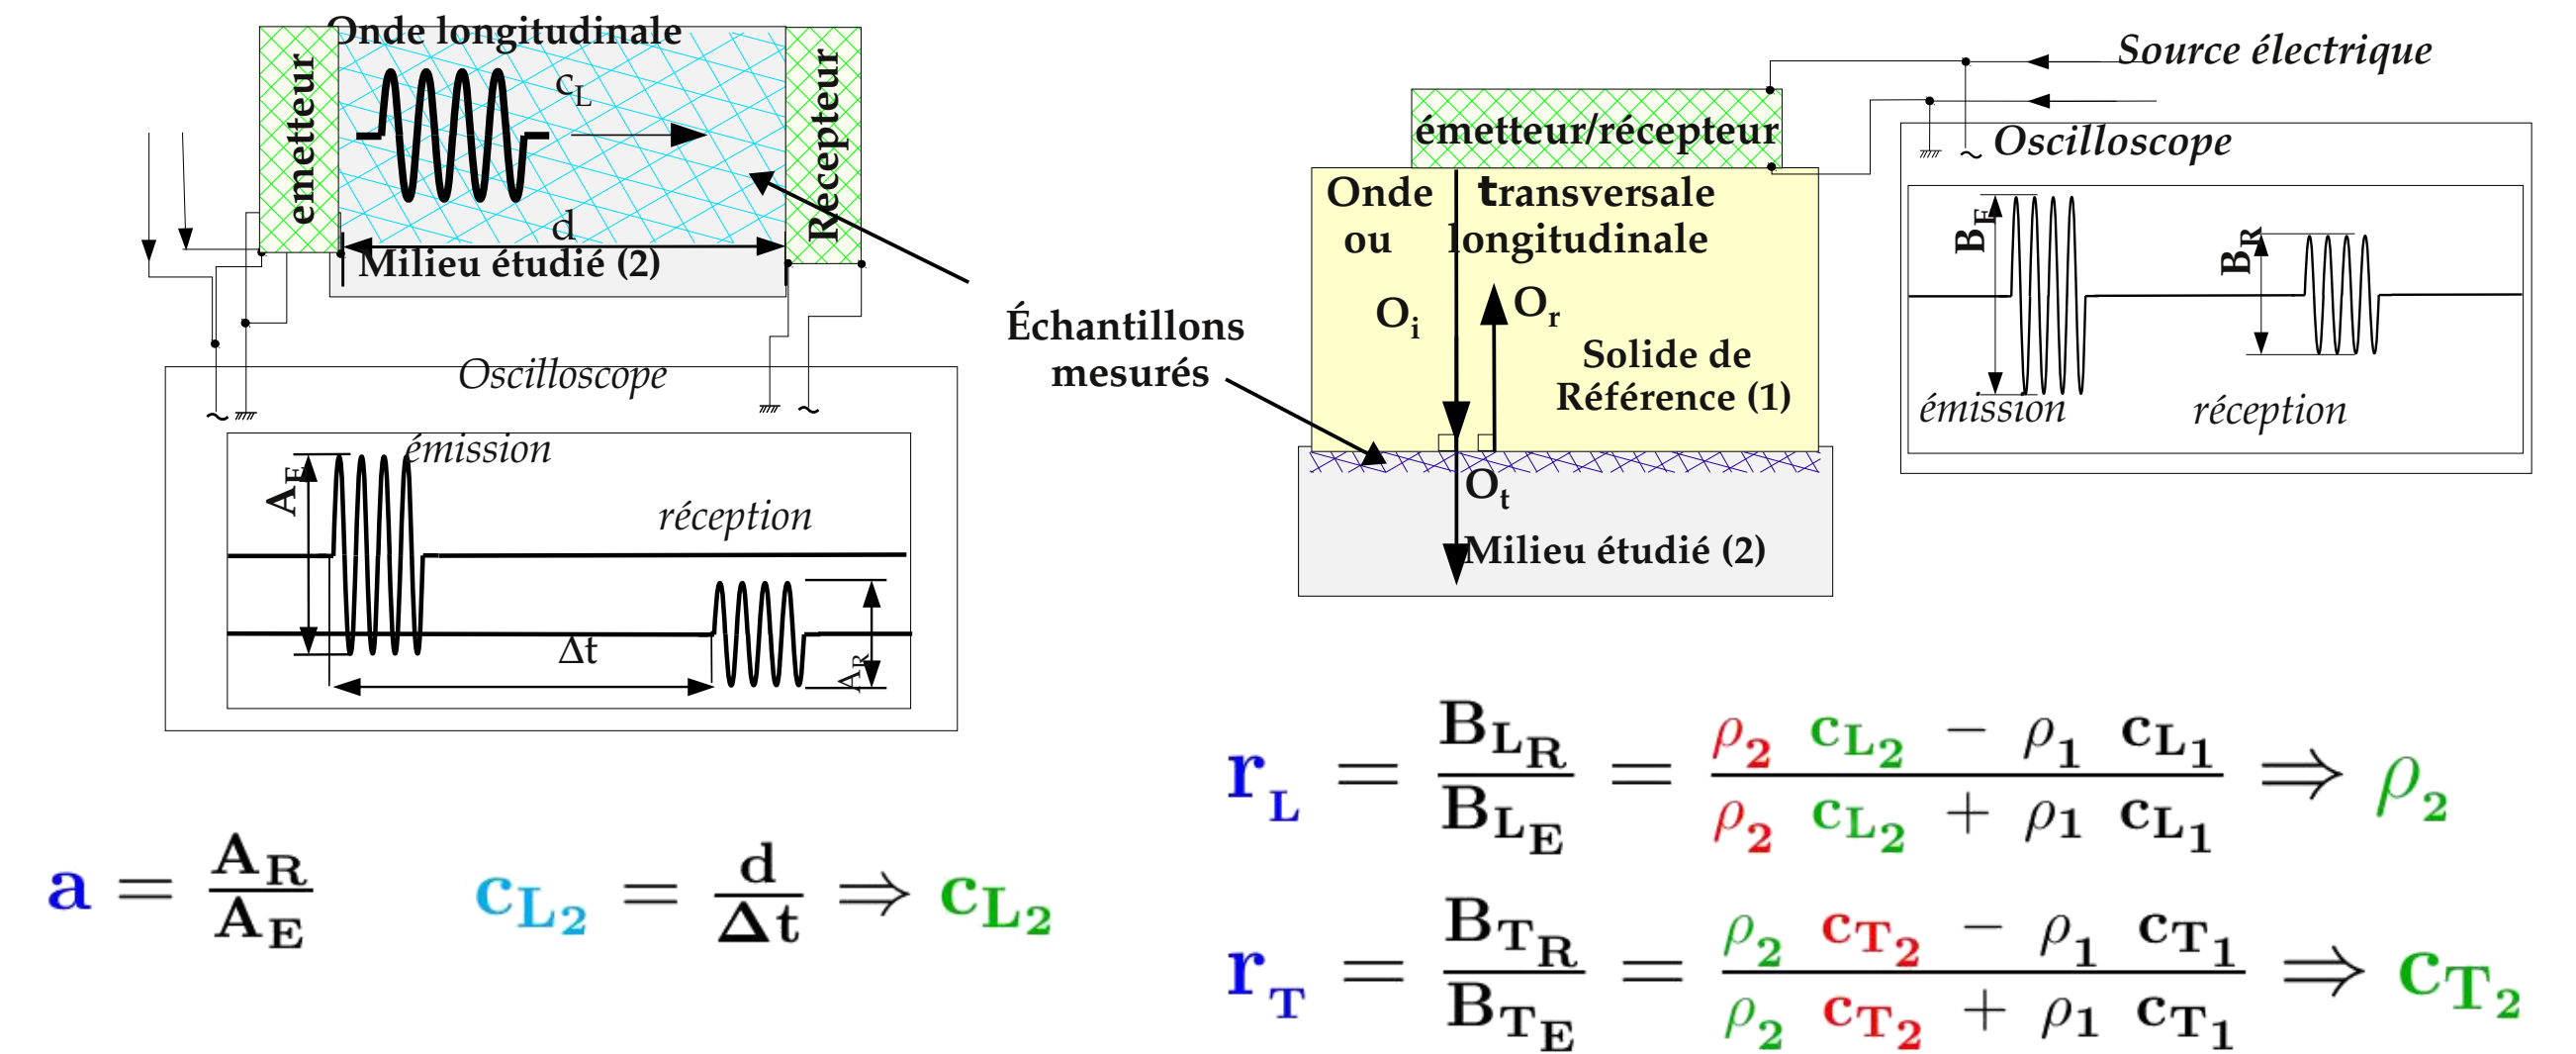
Onde longitudinale

émetteur

$c_L$

Récepteur

d

Milieu étudié (2)

Oscilloscope

émission

$A_E$

réception

$\Delta t$

$A_R$

Échantillons mesurés

Source électrique

émetteur/récepteur

Oscilloscope

Onde ou

transversale longitudinale

$O_i$

$O_r$

Solide de Référence (1)

$O_t$

Milieu étudié (2)

$B_E$

$B_R$

émission

réception

$a = \frac{A_R}{A_E}$

$c_{L_2} = \frac{d}{\Delta t} \Rightarrow c_{L_2}$

$r_L = \frac{B_{L_R}}{B_{L_E}} = \frac{\rho_2 \ c_{L_2} - \rho_1 \ c_{L_1}}{\rho_2 \ c_{L_2} + \rho_1 \ c_{L_1}} \Rightarrow \rho_2$

$r_T = \frac{B_{T_R}}{B_{T_E}} = \frac{\rho_2 \ c_{T_2} - \rho_1 \ c_{T_1}}{\rho_2 \ c_{T_2} + \rho_1 \ c_{T_1}} \Rightarrow c_{T_2}$